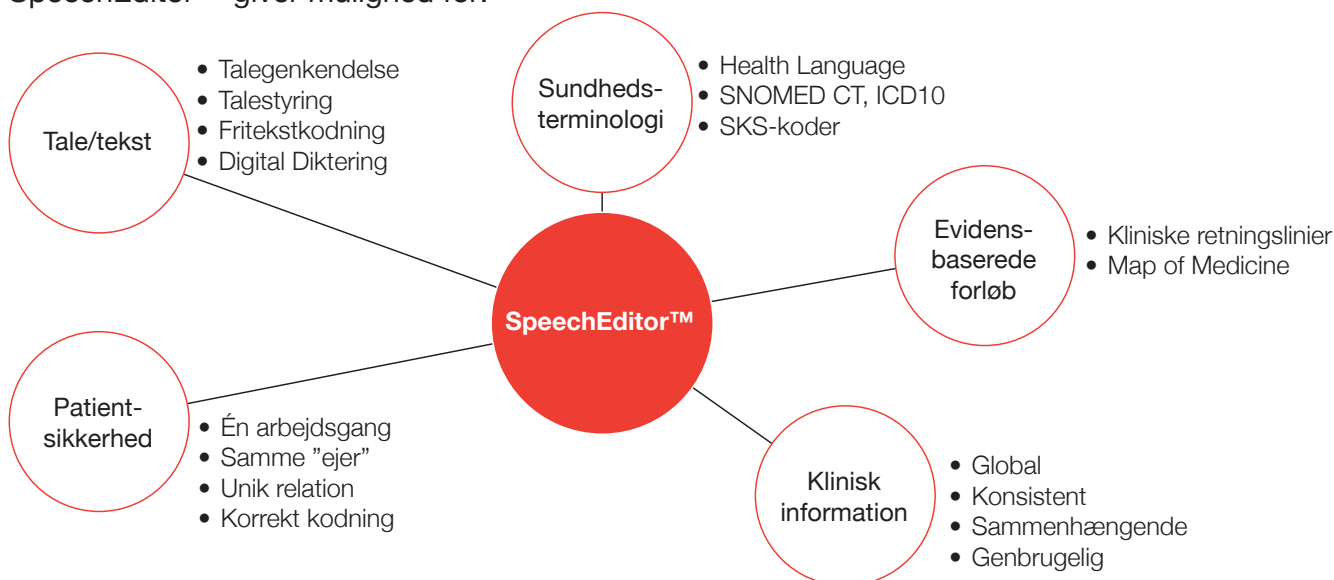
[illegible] giver mulighed for:

Tale/tekst
• Talegenkendelse
• Talestyring
• Fritekstkodning
• Digital Diktering

Sundhedsterminologi
• Health Language
• SNOMED CT, ICD10
• SKS-koder

Evidensbaserede forløb
• Kliniske retningslinier
• Map of Medicine

SpeechEditor™

Patientsikkerhed
• Én arbejdsgang
• Samme "ejer"
• Unik relation
• Korrekt kodning

Klinisk information
• Global
• Konsistent
• Sammenhængende
• Genbrugelig